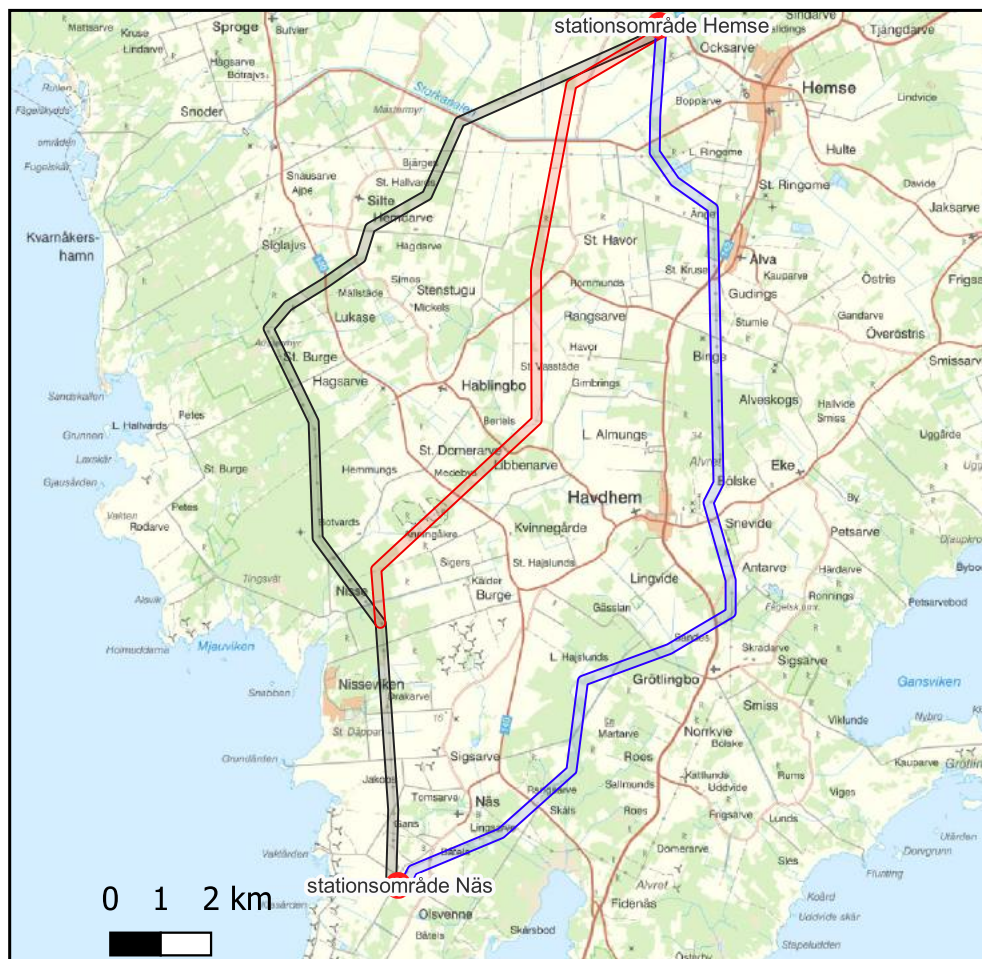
stationsområde Hemse

Mattsarve
Kruse
Lindarve
Sproge
Bulvier
Hägsarve
Botrajvs
Snoder
Fågelskyds
Fugelskär
Kvarnåkershamn
Snausarve
Ajpe
Bjärges
St. Hallvards
Silte
Hemdarve
Siglajvs
Hägdarve
Simes
Mällstäde
Mickels
Stenstugu
Lukase
St. Burge
Hagsarve
Sandskallen
L. Hallvards
Petes
Grunnen
Laxskär
Gjausården
St. Burge
Hemmungs
Petes
Vallsten
Rodarve
Botvards
Tingsvät
Alsvik
Näs
Holmuddarna
Mjauviken
Nissevikén
Snabben
Prakarve
St. Däppan
Grundlanden
Jakobs
Tomsarve
Näs
Vaktården
Gans
Sigsarve
Lingsarve
Bengtsarve
Skäls
Olsvenne
Bäteis
Skärsbod

Ocksarve
Hemse
Tjängdarve
Bopparve
L. Ringome
Hulte
Lindvide
St. Ringome
Davide
Jaksarve
Änget
St. Havor
Alva
St. Kruse
Kauparve
Östris
Frigs
Hommunds
Gudings
Rangsarve
Stumle
Gandarve
Överöstris
Havor
Binge
Smissarve
St. Vasstäde
Hablingbo
Gimbrings
Alveskogs
Hallvide
Smiss
Barlats
L. Almungs
Uggårde
St. Dornerarve
Libbenarve
Medebys
Alvret
Eke
Bölske
Havdhem
By
Kvinnegårde
Snevide
Petsarve
Sigers
St. Hajslunds
Kärder
Burge
Antarve
Hårdarve
Lingvide
Gässlan
Ronnings
Petsarvebod
Rondes
Skradarve
Sigsarve
L. Hajslunds
Grötlingbo
Smiss
Ganswiken
Viklunde
Nybro
Norrkvie
Bölske
Martarve
Roes
Kauparve
Sallmunds
Kattlunds
Uddvide
Hums
Roes
Viges
Frigsarve
Lunds
Dörnerarve
Sles
Alvret
Fidenäs
Flunting
Koård
Uddvide skär

stationsområde Näs

0 1 2 km